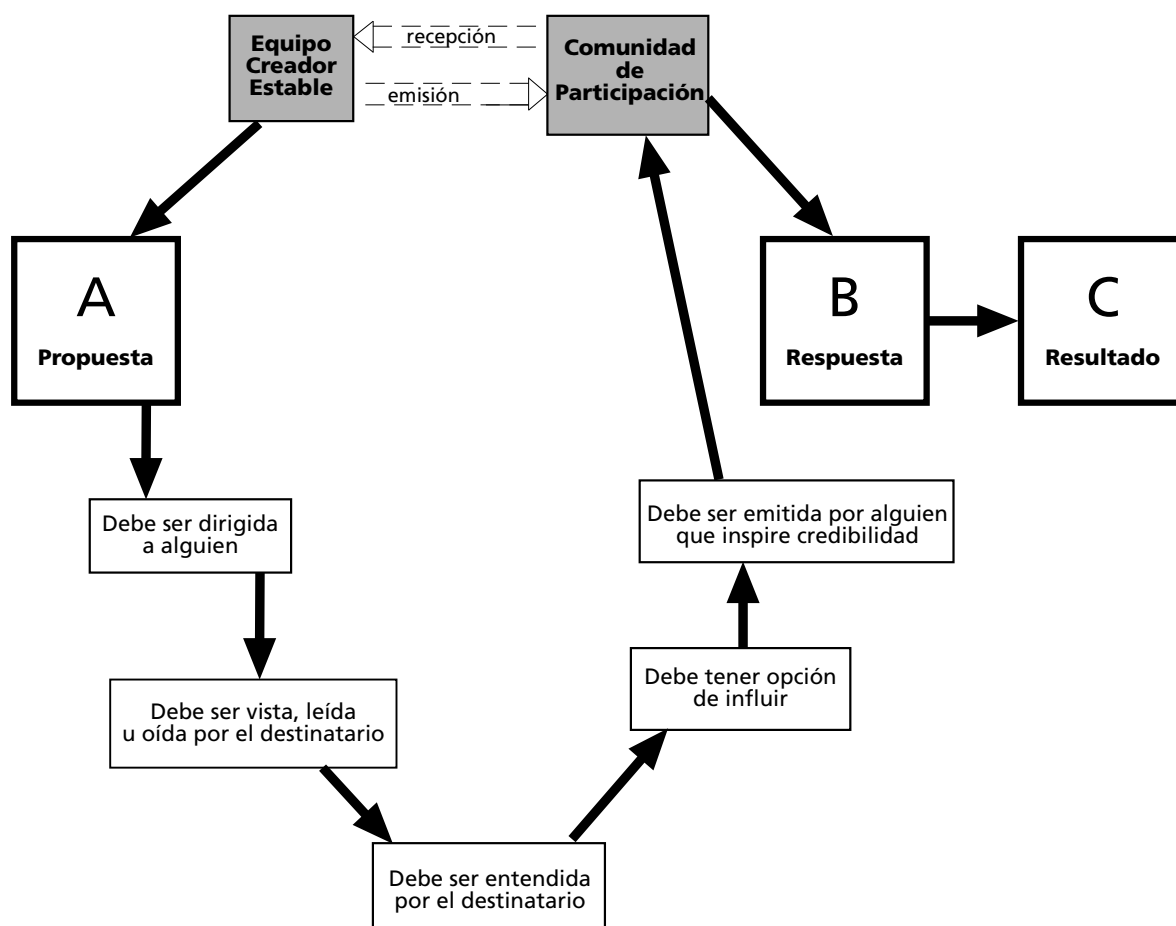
Equipo Creador Estable

recepción

emisión

Comunidad de Participación

A
Propuesta

B
Respuesta

C
Resultado

Debe ser dirigida a alguien

Debe ser vista, leída u oída por el destinatario

Debe ser entendida por el destinatario

Debe tener opción de influir

Debe ser emitida por alguien que inspire credibilidad